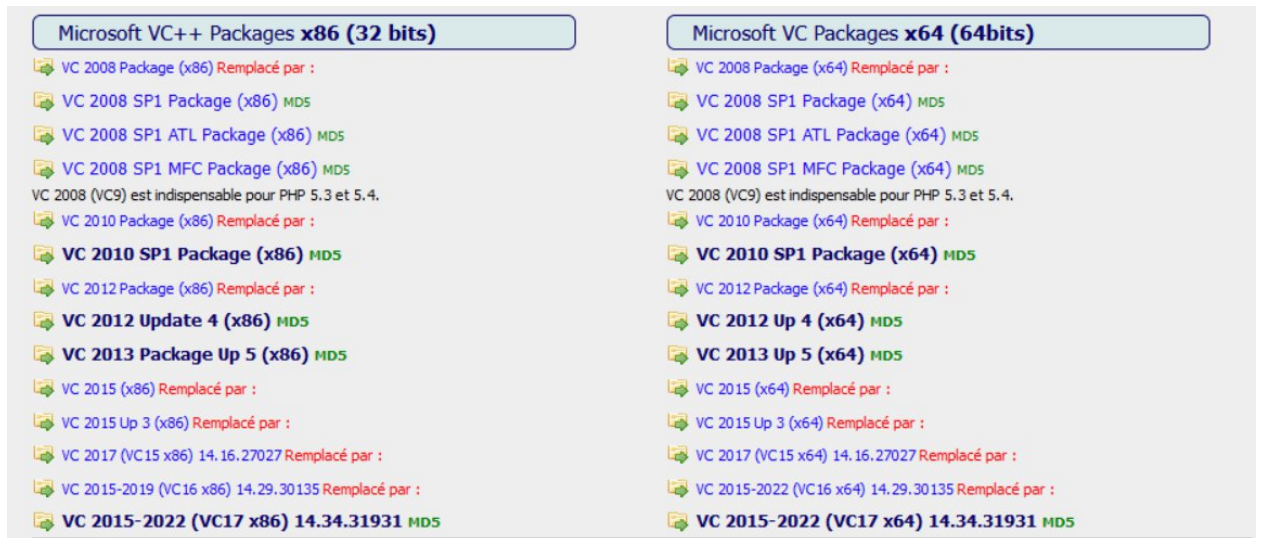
Microsoft VC++ Packages **x86 (32 bits)**

VC 2008 Package (x86) Remplacé par :

VC 2008 SP1 Package (x86) MD5

VC 2008 SP1 ATL Package (x86) MD5

VC 2008 SP1 MFC Package (x86) MD5

VC 2008 (VC9) est indispensable pour PHP 5.3 et 5.4.

VC 2010 Package (x86) Remplacé par :

**VC 2010 SP1 Package (x86)** MD5

VC 2012 Package (x86) Remplacé par :

**VC 2012 Update 4 (x86)** MD5

**VC 2013 Package Up 5 (x86)** MD5

VC 2015 (x86) Remplacé par :

VC 2015 Up 3 (x86) Remplacé par :

VC 2017 (VC15 x86) 14.16.27027 Remplacé par :

VC 2015-2019 (VC16 x86) 14.29.30135 Remplacé par :

**VC 2015-2022 (VC17 x86) 14.34.31931** MD5

Microsoft VC Packages **x64 (64bits)**

VC 2008 Package (x64) Remplacé par :

VC 2008 SP1 Package (x64) MD5

VC 2008 SP1 ATL Package (x64) MD5

VC 2008 SP1 MFC Package (x64) MD5

VC 2008 (VC9) est indispensable pour PHP 5.3 et 5.4.

VC 2010 Package (x64) Remplacé par :

**VC 2010 SP1 Package (x64)** MD5

VC 2012 Package (x64) Remplacé par :

**VC 2012 Up 4 (x64)** MD5

**VC 2013 Up 5 (x64)** MD5

VC 2015 (x64) Remplacé par :

VC 2015 Up 3 (x64) Remplacé par :

VC 2017 (VC15 x64) 14.16.27027 Remplacé par :

VC 2015-2022 (VC16 x64) 14.29.30135 Remplacé par :

**VC 2015-2022 (VC17 x64) 14.34.31931** MD5